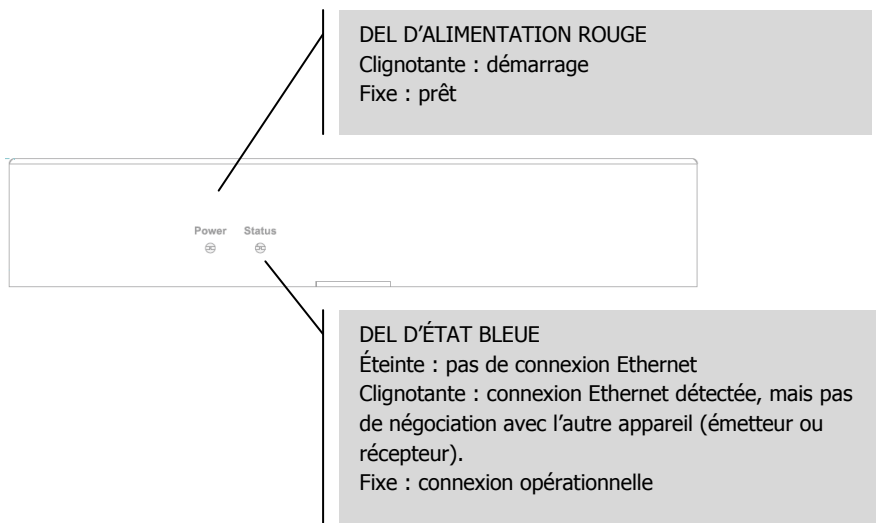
DEL D’ALIMENTATION ROUGE
Clignotante : démarrage
Fixe : prêt

Power Status

DEL D’ÉTAT BLEUE
Éteinte : pas de connexion Ethernet
Clignotante : connexion Ethernet détectée, mais pas de négociation avec l’autre appareil (émetteur ou récepteur).
Fixe : connexion opérationnelle